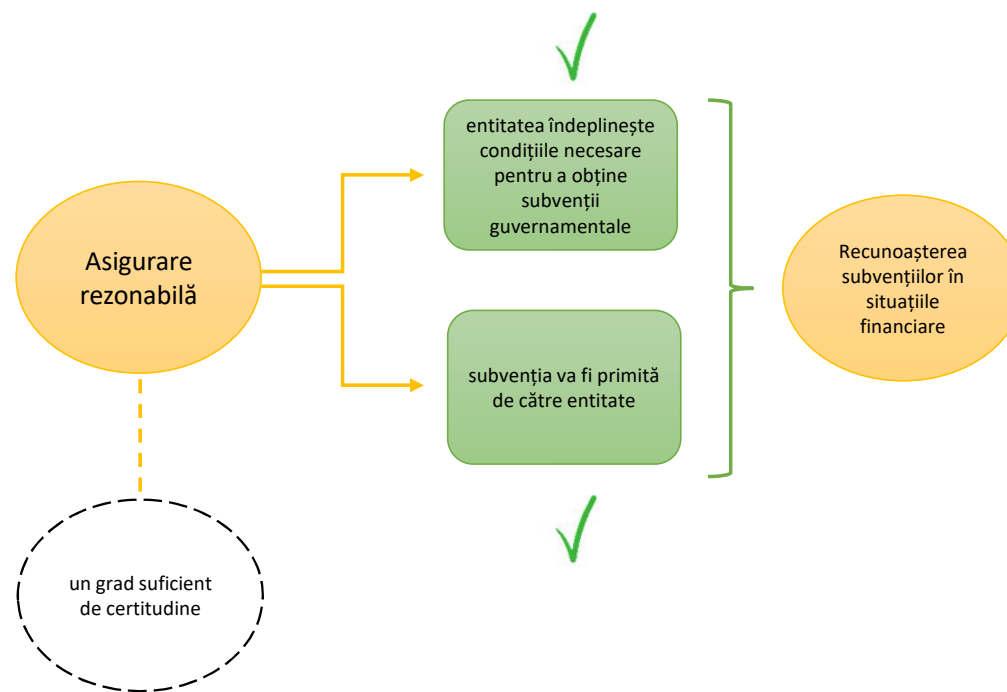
Asigurare rezonabilă

entitatea îndeplinește condițiile necesare pentru a obține subvenții guvernamentale

subvenția va fi primită de către entitate

Recunoașterea subvențiilor în situațiile financiare

un grad suficient de certitudine